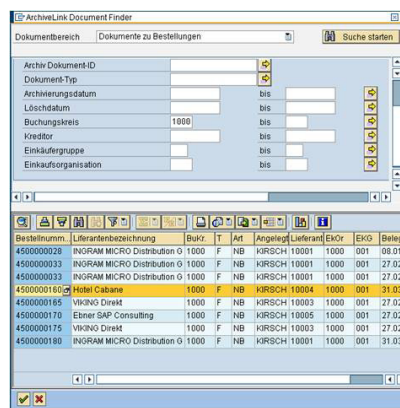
ArchiveLink Document Finder

Dokumentbereich Dokumente zu Bestellungen

Suche starten

Archiv Dokument-ID
Dokument-Typ
Archivierungsdatum bis
Löschdatum bis
Buchungskreis 1000 bis
Kreditor bis
Einkäufergruppe bis
Einkaufsorganisation bis

| Bestellnumm... | Lieferantenbezeichnung | BuKr. | T | Art | Angelegt | Lieferant | EkOr | EKG | Bele |
|---|---|---|---|---|---|---|---|---|---|
| 4500000028 | INGRAM MICRO Distribution G | 1000 | F | NB | KIRSCH | 10001 | 1000 | 001 | 08.0 |
| 4500000033 | INGRAM MICRO Distribution G | 1000 | F | NB | KIRSCH | 10001 | 1000 | 001 | 27.0 |
| 4500000033 | INGRAM MICRO Distribution G | 1000 | F | NB | KIRSCH | 10001 | 1000 | 001 | 27.0 |
| 4500000160 | Hotel Cabane | 1000 | F | NB | KIRSCH | 10004 | 1000 | 001 | 31.0 |
| 4500000165 | VIKING Direkt | 1000 | F | NB | KIRSCH | 10003 | 1000 | 001 | 27.0 |
| 4500000170 | Ebner SAP Consulting | 1000 | F | NB | KIRSCH | 10005 | 1000 | 001 | 27.0 |
| 4500000175 | VIKING Direkt | 1000 | F | NB | KIRSCH | 10003 | 1000 | 001 | 27.0 |
| 4500000180 | INGRAM MICRO Distribution G | 1000 | F | NB | KIRSCH | 10001 | 1000 | 001 | 31.0 |